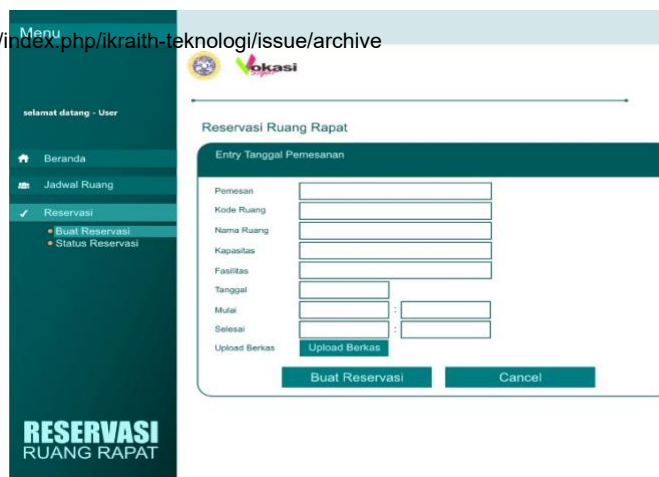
Menu
/index.php/ikraith-teknologi/issue/archive

Vokasi

selamat datang - User

Beranda
Jadwal Ruang
Reservasi
• Buat Reservasi
• Status Reservasi

Reservasi Ruang Rapat

Entry Tanggal Pemesanan

Pemesan
Kode Ruang
Nama Ruang
Kapasitas
Fasilitas
Tanggal
Mulai :
Selesai :
Upload Berkas
Upload Berkas

Buat Reservasi
Cancel

RESERVASI
RUANG RAPAT